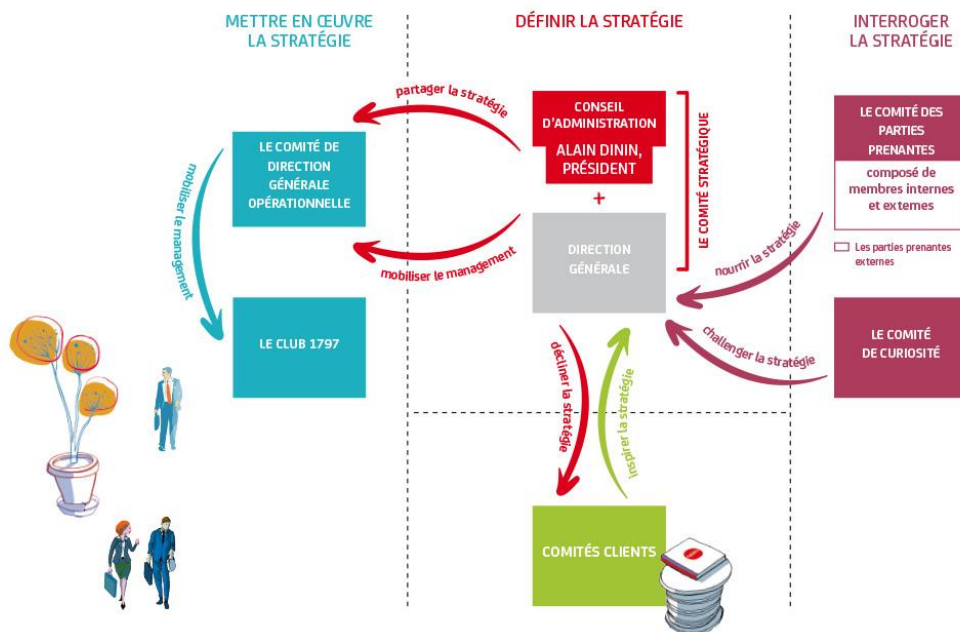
METTRE EN ŒUVRE LA STRATÉGIE

DÉFINIR LA STRATÉGIE

INTERROGER LA STRATÉGIE

partager la stratégie

CONSEIL D'ADMINISTRATION

ALAIN DININ, PRÉSIDENT

+

LE COMITÉ STRATÉGIQUE

LE COMITÉ DE DIRECTION GÉNÉRALE OPÉRATIONNELLE

mobiliser le management

mobiliser le management

DIRECTION GÉNÉRALE

LE COMITÉ DES PARTIES PRENANTES

composé de membres internes et externes

Les parties prenantes externes

nourrir la stratégie

challenger la stratégie

LE CLUB 1797

LE COMITÉ DE CURIOSITÉ

décliner la stratégie

inspirer la stratégie

COMITÉS CLIENTS